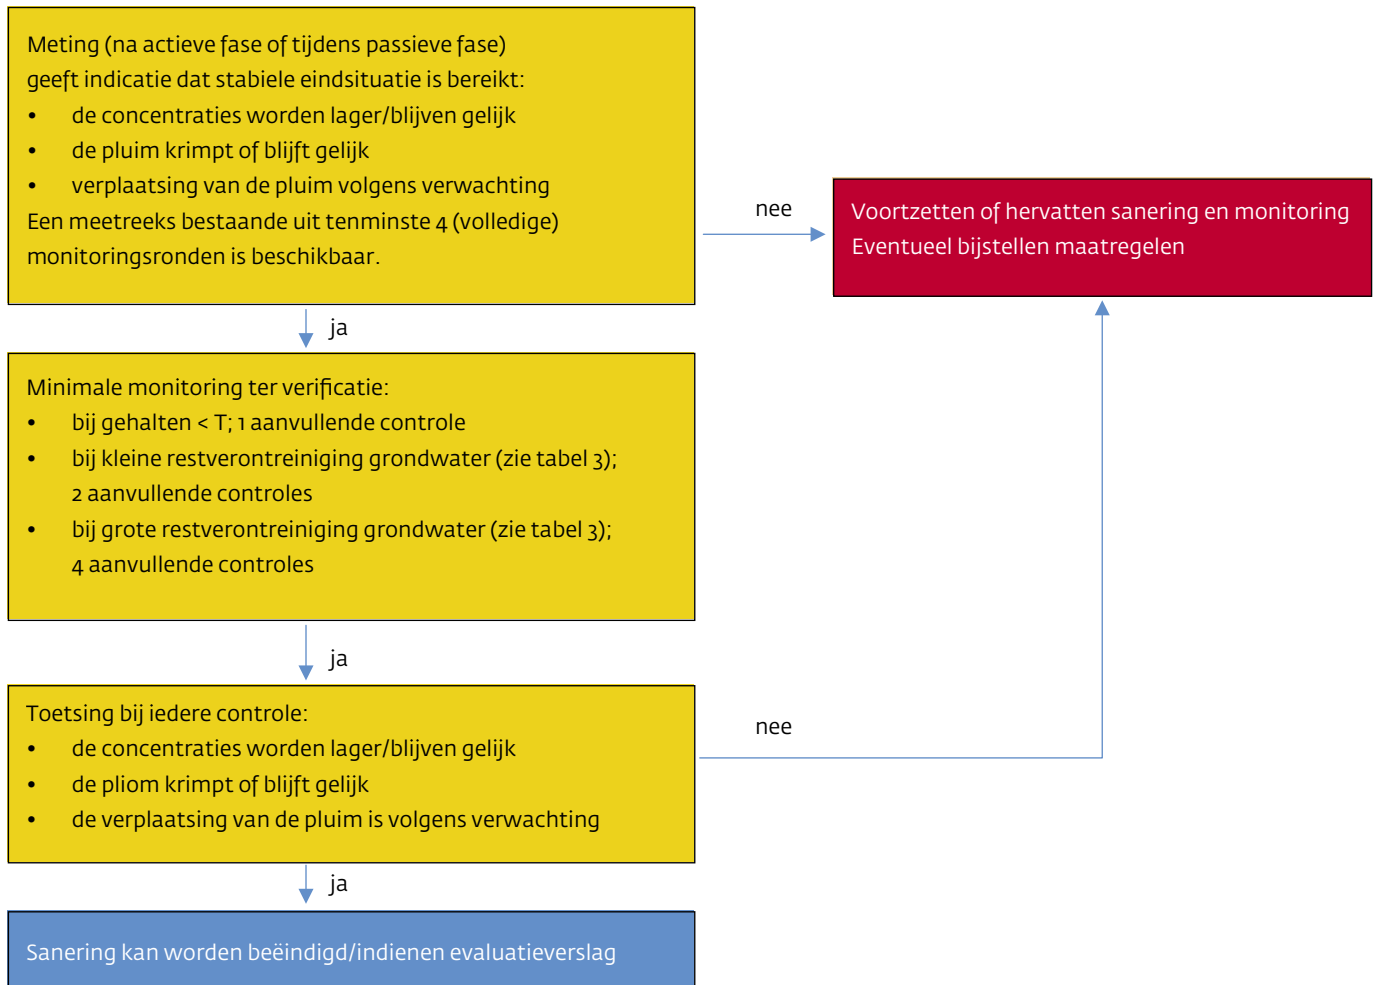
Meting (na actieve fase of tijdens passieve fase) geeft indicatie dat stabiele eindsituatie is bereikt:
- de concentraties worden lager/blijven gelijk
- de pluim krimpt of blijft gelijk
- verplaatsing van de pluim volgens verwachting

Een meetreeks bestaande uit tenminste 4 (volledige) monitoringsronden is beschikbaar.

nee

Voortzetten of hervatten sanering en monitoring
Eventueel bijstellen maatregelen

ja

Minimale monitoring ter verificatie:
- bij gehalten < T; 1 aanvullende controle
- bij kleine restverontreiniging grondwater (zie tabel 3); 2 aanvullende controles
- bij grote restverontreiniging grondwater (zie tabel 3); 4 aanvullende controles

ja

Toetsing bij iedere controle:
- de concentraties worden lager/blijven gelijk
- de pliom krimpt of blijft gelijk
- de verplaatsing van de pluim is volgens verwachting

nee

ja

Sanering kan worden beëindigd/indienen evaluatieverslag